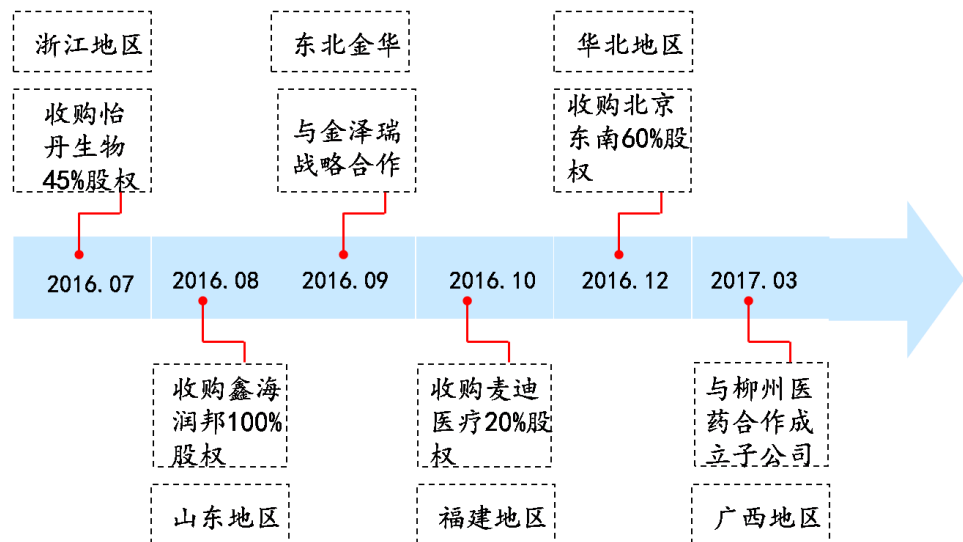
浙江地区

收购怡丹生物45%股权

东北金华

与金泽瑞战略合作

华北地区

收购北京东南60%股权

2016.07

2016.08

2016.09

2016.10

2016.12

2017.03

收购鑫海润邦100%股权

山东地区

收购麦迪医疗20%股权

福建地区

与柳州医药合作成立子公司

广西地区